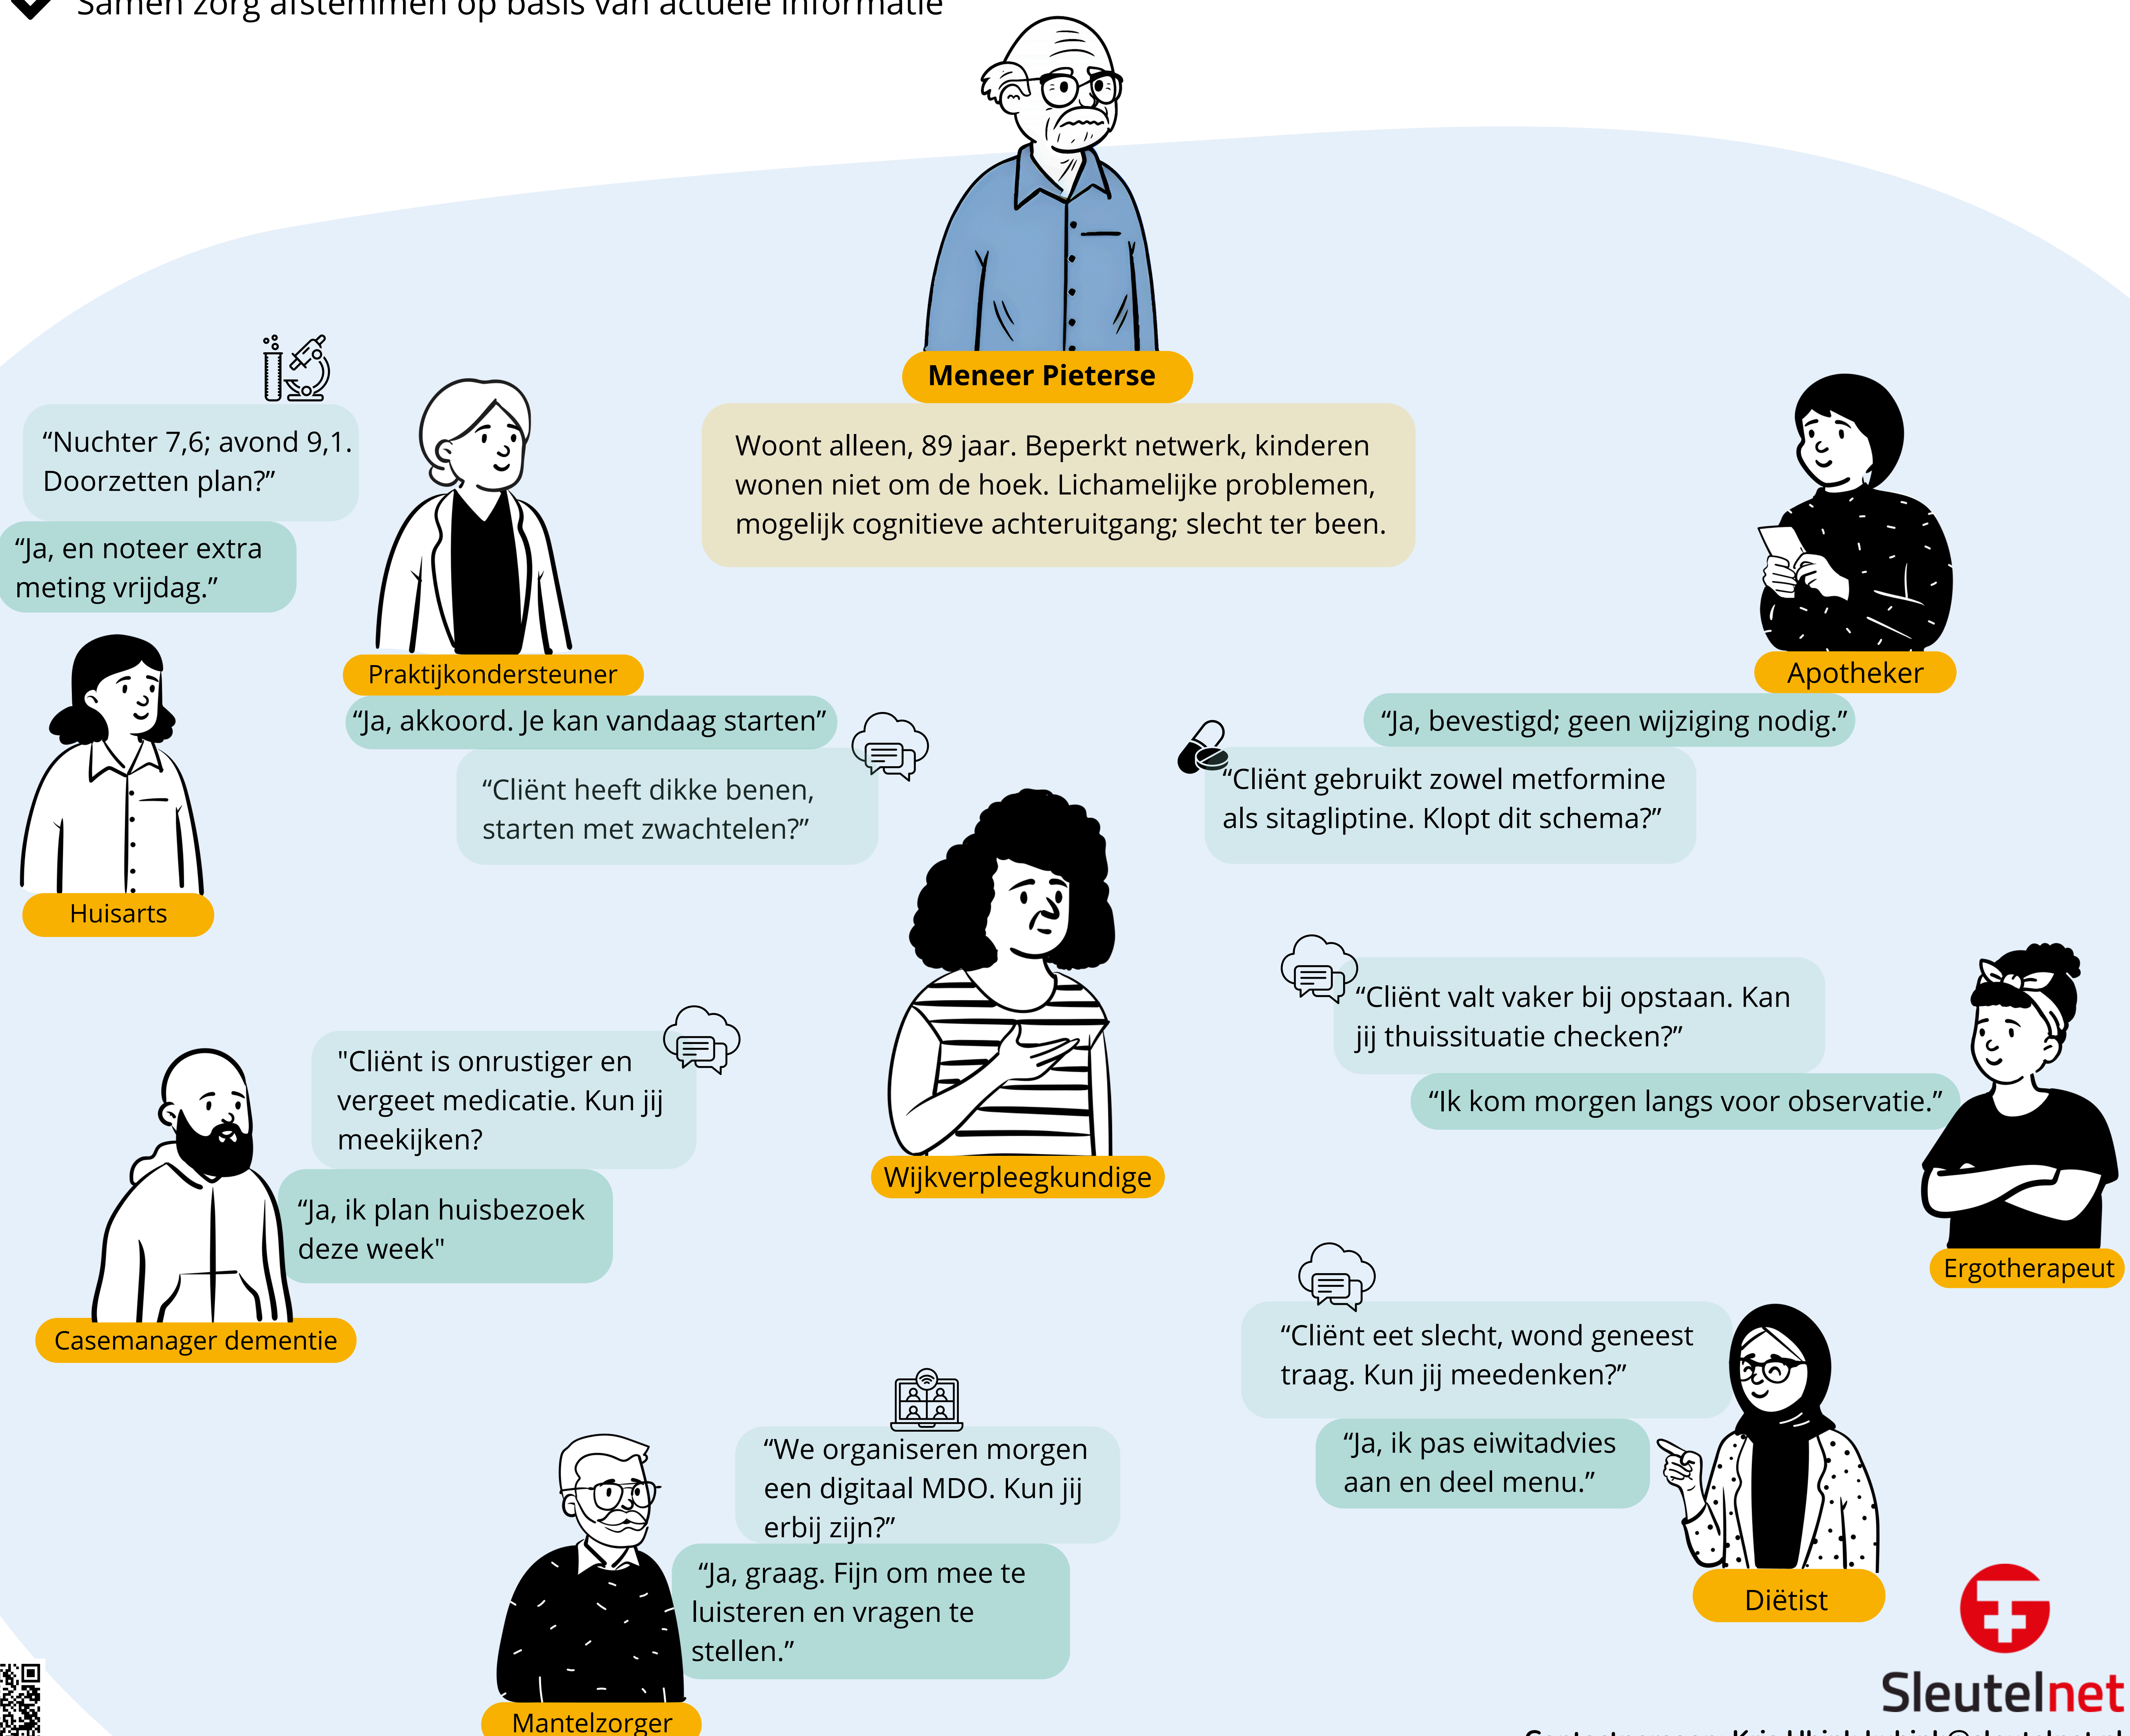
Samen zorg afstemmen op basis van actuele informatie

Meneer Pieterse

Woont alleen, 89 jaar. Beperkt netwerk, kinderen wonen niet om de hoek. Lichamelijke problemen, mogelijk cognitieve achteruitgang; slecht ter been.

“Nuchter 7,6; avond 9,1. Doorzetten plan?”

“Ja, en noteer extra meting vrijdag.”

Praktijkondersteuner

Huisarts

“Ja, akkoord. Je kan vandaag starten”

“Cliënt heeft dikke benen, starten met zwachtelen?”

Apotheker

“Ja, bevestigd; geen wijziging nodig.”

“Cliënt gebruikt zowel metformine als sitagliptine. Klopt dit schema?”

"Cliënt is onrustiger en vergeet medicatie. Kun jij meekijken?

“Ja, ik plan huisbezoek deze week"

Casemanager dementie

Wijkverpleegkundige

“Cliënt valt vaker bij opstaan. Kan jij thuissituatie checken?”

“Ik kom morgen langs voor observatie.”

Ergotherapeut

“Cliënt eet slecht, wond geneest traag. Kun jij meedenken?”

“Ja, ik pas eiwitadvies aan en deel menu.”

Diëtist

“We organiseren morgen een digitaal MDO. Kun jij erbij zijn?”

“Ja, graag. Fijn om mee te luisteren en vragen te stellen.”

Mantelzorger

Sleutelnet

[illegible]